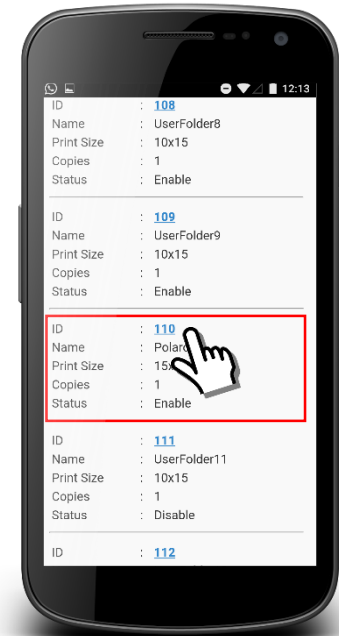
12:13

ID : 108
Name : UserFolder8
Print Size : 10x15
Copies : 1
Status : Enable

ID : 109
Name : UserFolder9
Print Size : 10x15
Copies : 1
Status : Enable

ID : 110
Name : Polar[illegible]
Print Size : 15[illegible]
Copies : 1
Status : Enable

ID : 111
Name : UserFolder11
Print Size : 10x15
Copies : 1
Status : Disable

ID : 112